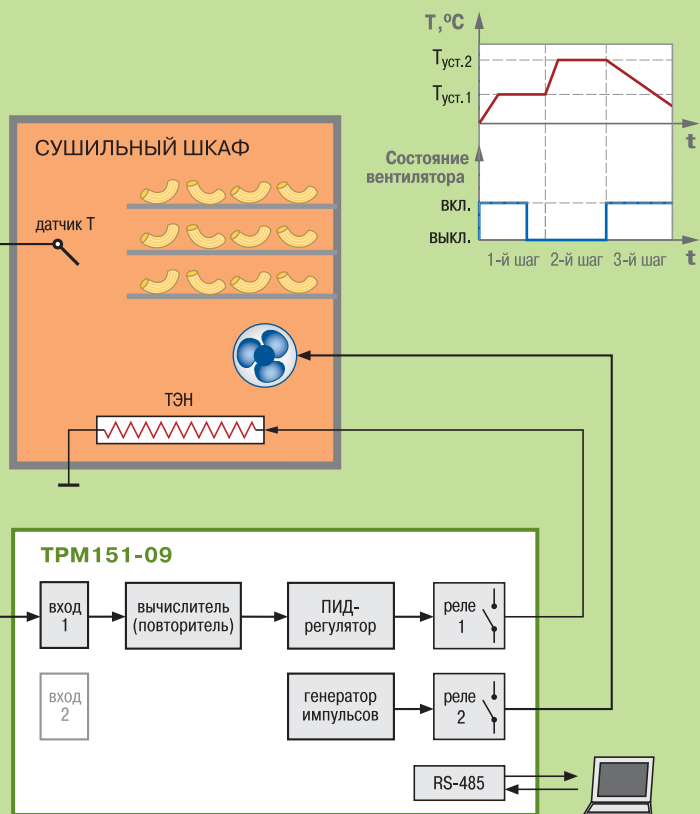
T, °C

$T_{уст.2}$

$T_{уст.1}$

t

Состояние вентилятора

вкл.

выкл.

1-й шаг

2-й шаг

3-й шаг

t

СУШИЛЬНЫЙ ШКАФ

датчик Т

ТЭН

ТРМ151-09

вход 1

вычислитель (повторитель)

ПИД-регулятор

реле 1

вход 2

генератор импульсов

реле 2

RS-485